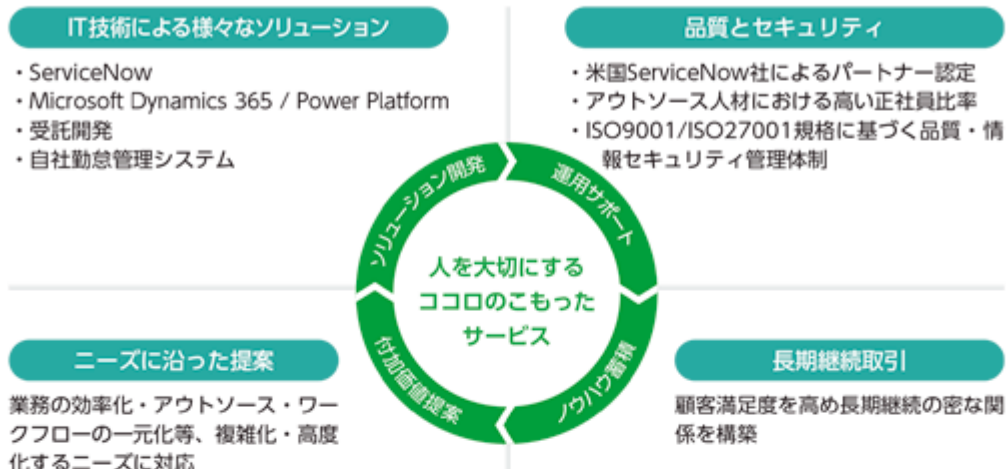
IT技術による様々なソリューション

・ServiceNow
・Microsoft Dynamics 365 / Power Platform
・受託開発
・自社勤怠管理システム

品質とセキュリティ

・米国ServiceNow社によるパートナー認定
・アウトソース人材における高い正社員比率
・ISO9001/ISO27001規格に基づく品質・情報セキュリティ管理体制

ソリューション開発

運用サポート

人を大切にする
ココロのこもった
サービス

付加価値提案

ノウハウ蓄積

ニーズに沿った提案

業務の効率化・アウトソース・ワークフローの一元化等、複雑化・高度化するニーズに対応

長期継続取引

顧客満足度を高め長期継続の密な関係を構築